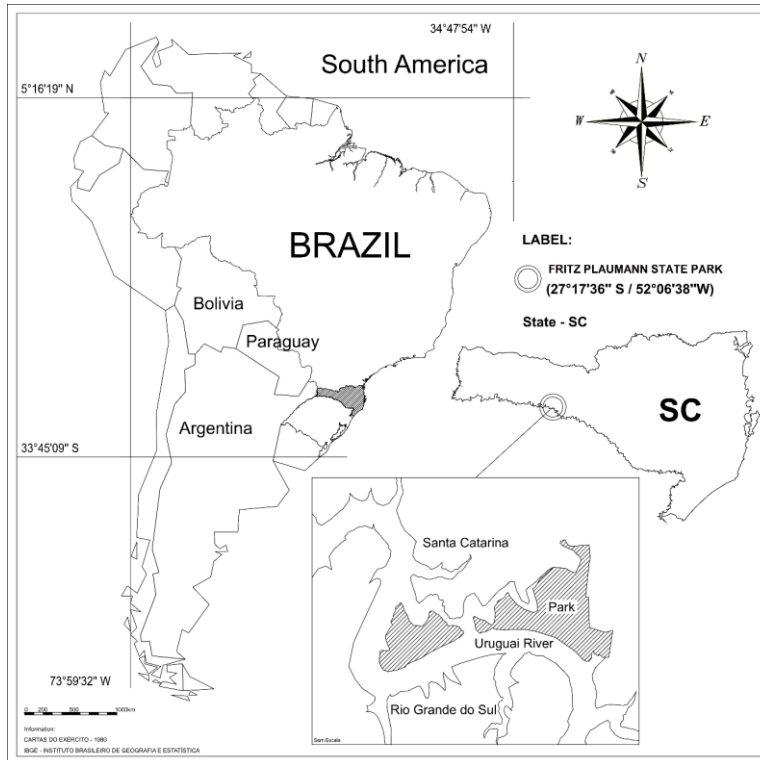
34°47'54" W

South America

5°16'19" N

N

W

E

S

BRAZIL

LABEL:

FRITZ PLAUMANN STATE PARK
(27°17'36" S / 52°06'38"W)

State - SC

Bolivia

Paraguay

Argentina

SC

33°45'09" S

Santa Catarina

Park

Uruguai River

Rio Grande do Sul

Sem Escala

73°59'32" W

0 200 500 1000km

Information:
CARTAS DO EXERCITO - 1980
IBGE - INSTITUTO BRASILEIRO DE GEOGRAFIA E ESTATÍSTICA